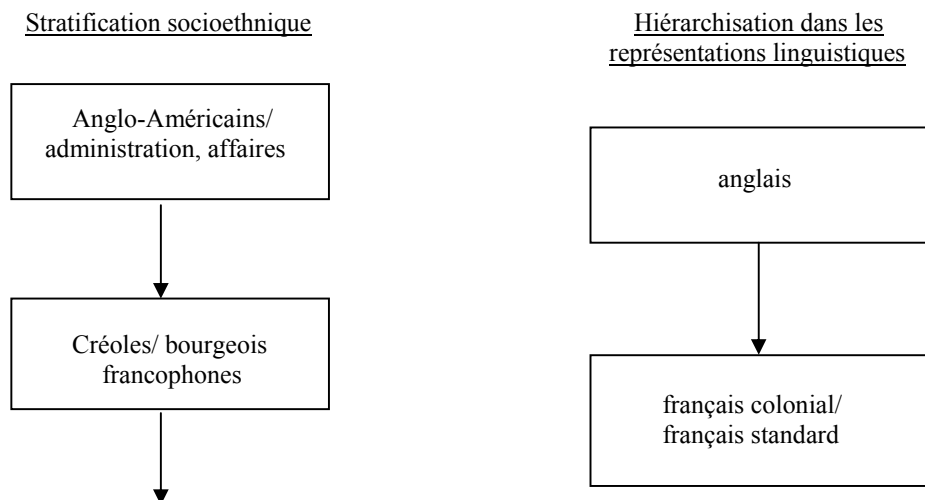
Stratification socioethnique

Anglo-Américains/ administration, affaires

Créoles/ bourgeois francophones

Hiérarchisation dans les représentations linguistiques

anglais

français colonial/ français standard